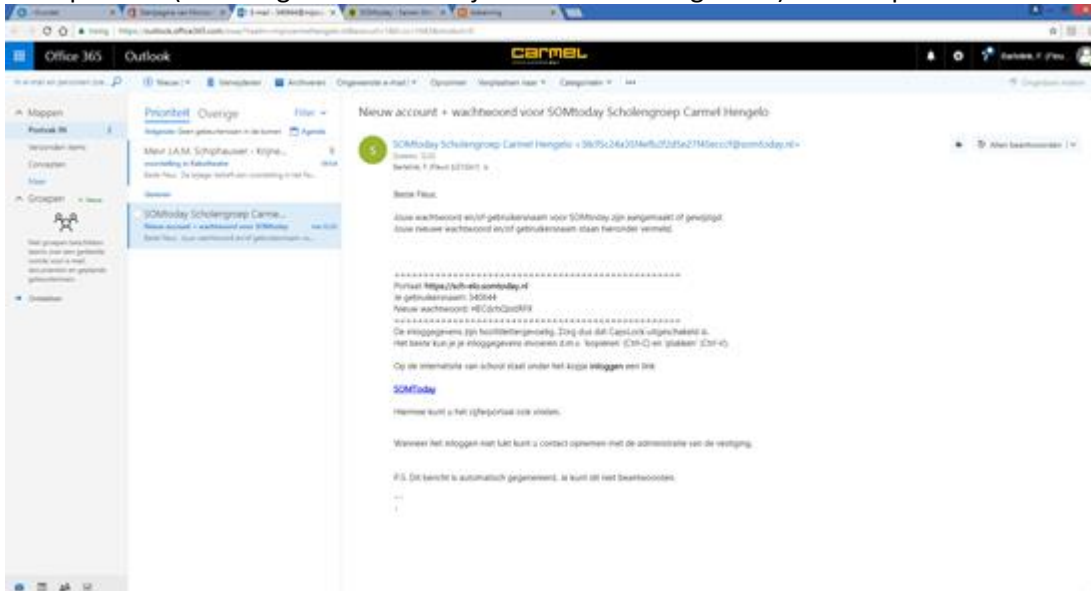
Office 365 Outlook carmel

Mappen
Postvak IN
Verzonden items
Concepten
Meer
Groepen + Nieuw

Prioriteit Overige Filter

Mevr J.A.M. Schiphauwer - Krijne...

SOMtoday Scholengroep Carme...
Nieuw account + wachtwoord voor SOMtoday

Nieuw account + wachtwoord voor SOMtoday Scholengroep Carmel Hengelo

SOMtoday Scholengroep Carmel Hengelo <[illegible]@somtoday.nl>

Allen beantwoorden

Beste Fleur,

Jouw wachtwoord en/of gebruikersnaam voor SOMtoday zijn aangemaakt of gewijzigd.
Jouw nieuwe wachtwoord en/of gebruikersnaam staan hieronder vermeld.

Portaal: https://scfh-elo.somtoday.nl
Je gebruikersnaam: 540644
Nieuw wachtwoord: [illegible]

De inloggegevens zijn hoofdlettergevoelig. Zorg dus dat CapsLock uitgeschakeld is.
Het beste kun je je inloggegevens invoeren d.m.v. 'kopiëren' (Ctrl-C) en 'plakken' (Ctrl-V).

Op de internetsite van school staat onder het kopje inloggen een link

SOMToday

Hiermee kunt u het cijferportaal ook vinden.

Wanneer het inloggen niet lukt kunt u contact opnemen met de administratie van de vestiging.

P.S. Dit bericht is automatisch gegenereerd. Je kunt dit niet beantwoorden.